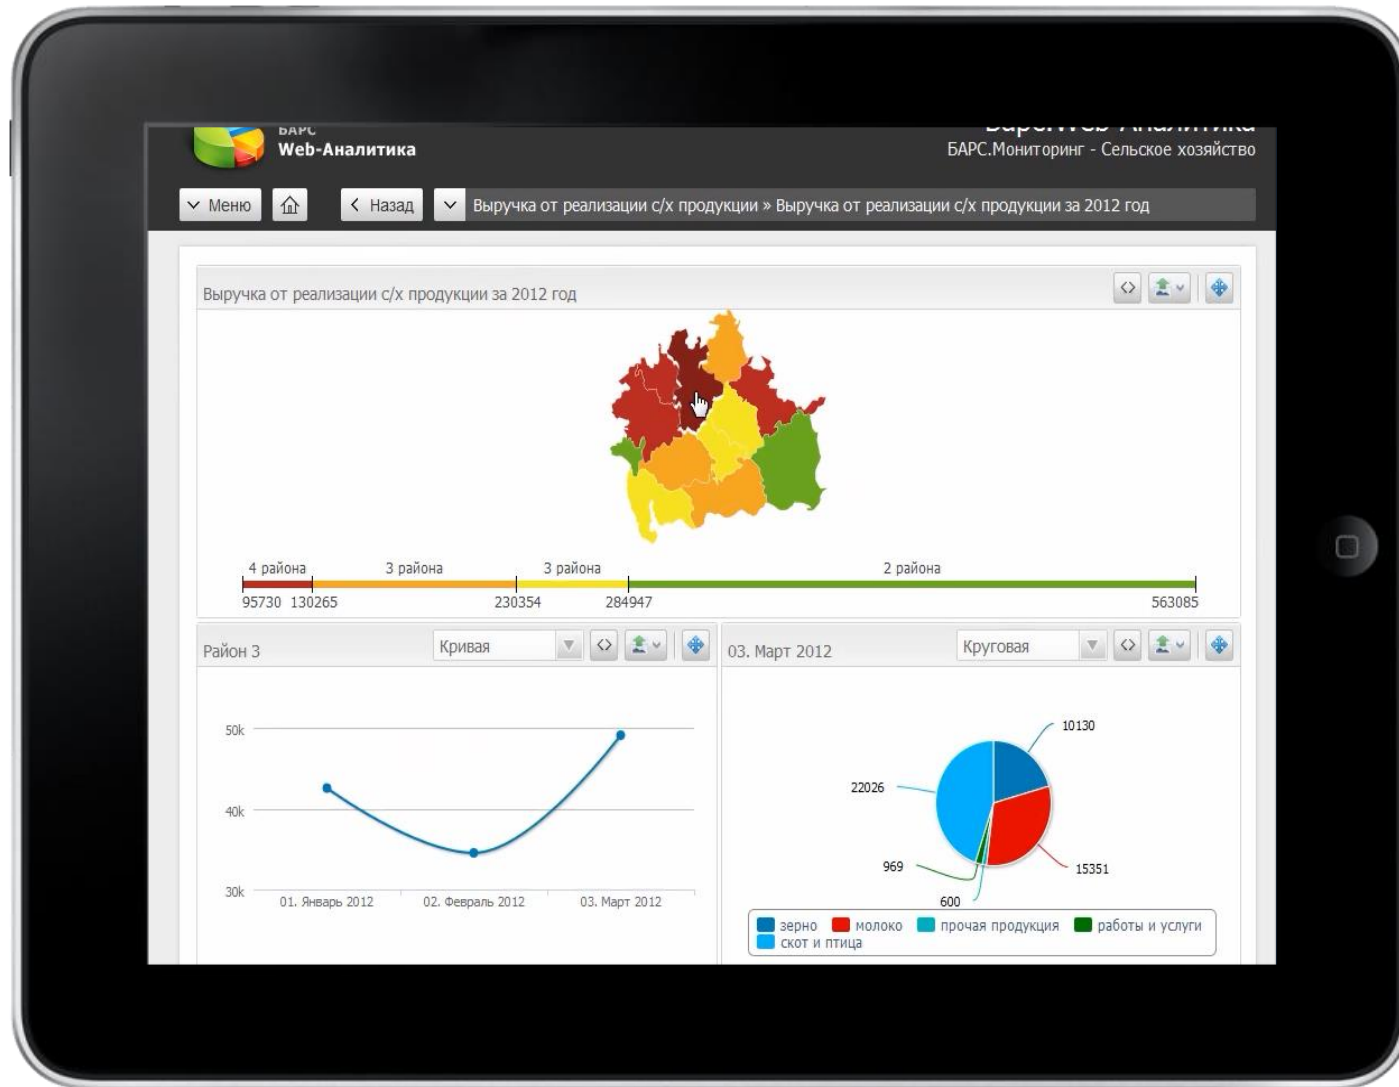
БАРС
Web-Аналитика

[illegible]
БАРС.Мониторинг - Сельское хозяйство

Меню
Назад
Выручка от реализации с/х продукции » Выручка от реализации с/х продукции за 2012 год

Выручка от реализации с/х продукции за 2012 год

4 района
3 района
3 района
2 района
95730 130265 230354 284947 563085

Район 3
Кривая

50k
40k
30k
01. Январь 2012
02. Февраль 2012
03. Март 2012

03. Март 2012
Круговая

10130
22026
969
600
15351

зерно
молоко
прочая продукция
работы и услуги
скот и птица